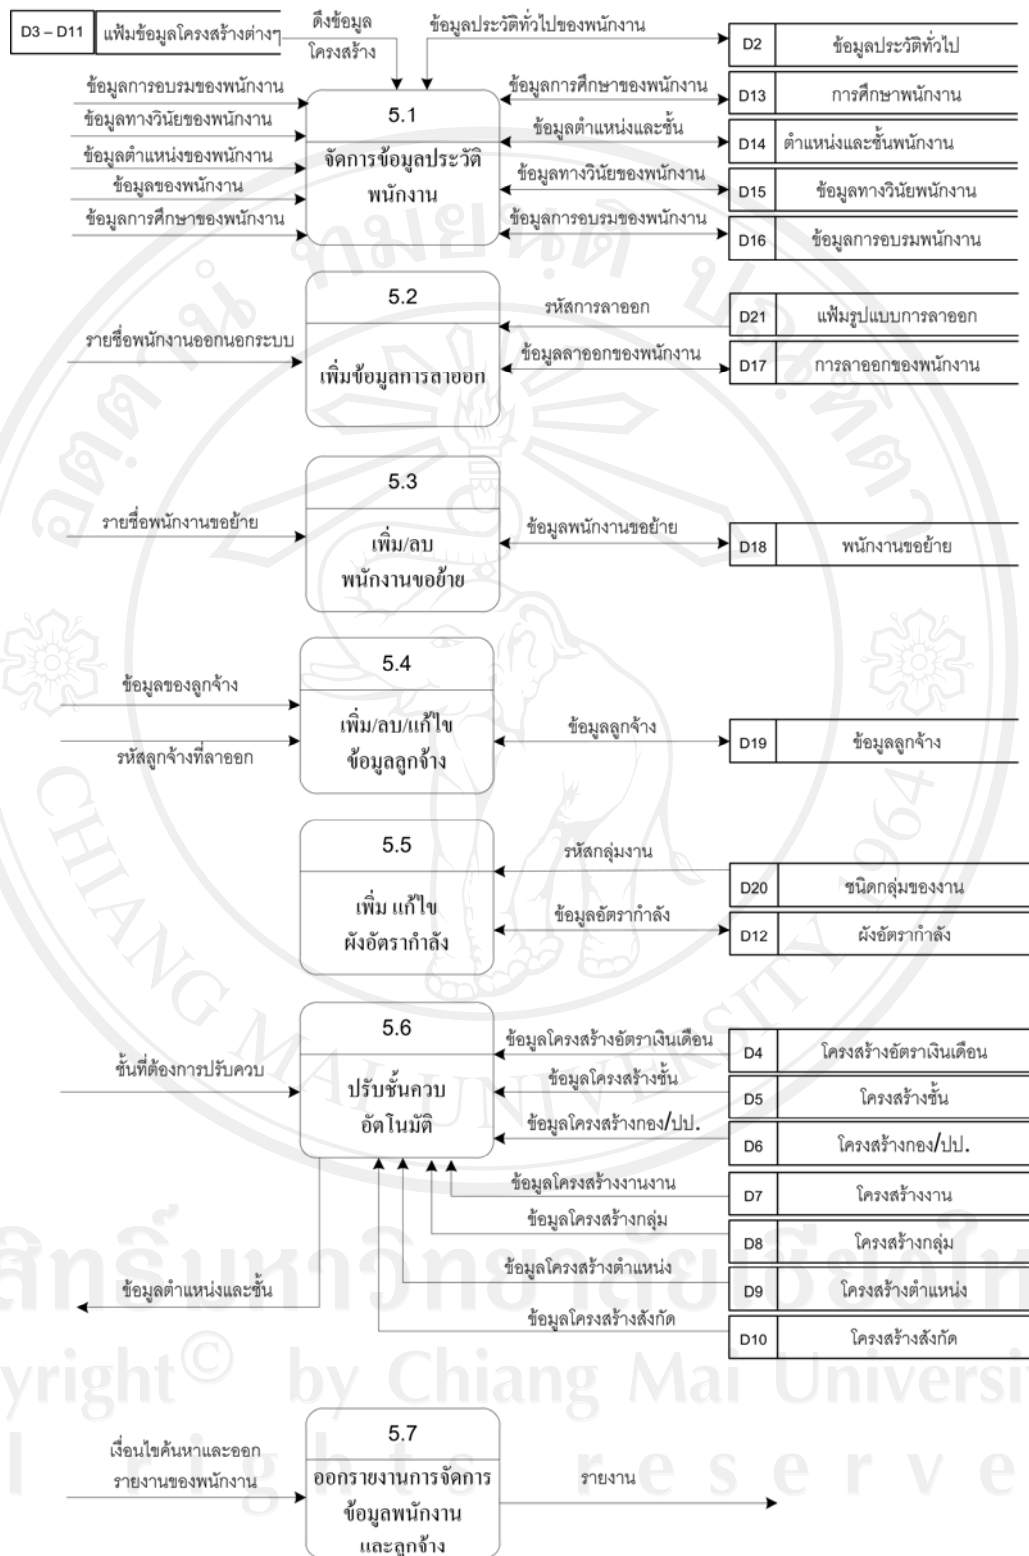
D3 – D11 แฟ้มข้อมูลโครงสร้างต่างๆ

ดึงข้อมูลโครงสร้าง

ข้อมูลประวัติทั่วไปของพนักงาน

D2 ข้อมูลประวัติทั่วไป

ข้อมูลการอบรมของพนักงาน
ข้อมูลทางวินัยของพนักงาน
ข้อมูลตำแหน่งของพนักงาน
ข้อมูลของพนักงาน
ข้อมูลการศึกษาของพนักงาน

5.1
จัดการข้อมูลประวัติพนักงาน

ข้อมูลการศึกษาของพนักงาน
D13 การศึกษาพนักงาน
ข้อมูลตำแหน่งและชั้น
D14 ตำแหน่งและชั้นพนักงาน
ข้อมูลทางวินัยของพนักงาน
D15 ข้อมูลทางวินัยพนักงาน
ข้อมูลการอบรมของพนักงาน
D16 ข้อมูลการอบรมพนักงาน

5.2
รายชื่อพนักงานออกนอกระบบ
เพิ่มข้อมูลการลาออก
รหัสการลาออก
D21 แฟ้มรูปแบบการลาออก
ข้อมูลลาออกของพนักงาน
D17 การลาออกของพนักงาน

5.3
รายชื่อพนักงานขอย้าย
เพิ่ม/ลบ พนักงานขอย้าย
ข้อมูลพนักงานขอย้าย
D18 พนักงานขอย้าย

5.4
ข้อมูลของลูกจ้าง
รหัสลูกจ้างที่ลาออก
เพิ่ม/ลบ/แก้ไข ข้อมูลลูกจ้าง
ข้อมูลลูกจ้าง
D19 ข้อมูลลูกจ้าง

5.5
เพิ่ม แก้ไข ผังอัตรากำลัง
รหัสกลุ่มงาน
D20 ชนิดกลุ่มของงาน
ข้อมูลอัตรากำลัง
D12 ผังอัตรากำลัง

5.6
ชั้นที่ต้องการปรับควบ
ปรับชั้นควบ อัตโนมัติ
ข้อมูลโครงสร้างอัตราเงินเดือน
D4 โครงสร้างอัตราเงินเดือน
ข้อมูลโครงสร้างชั้น
D5 โครงสร้างชั้น
ข้อมูลโครงสร้างกอง/ปป.
D6 โครงสร้างกอง/ปป.
ข้อมูลโครงสร้างงานงาน
D7 โครงสร้างงาน
ข้อมูลโครงสร้างกลุ่ม
D8 โครงสร้างกลุ่ม
ข้อมูลโครงสร้างตำแหน่ง
D9 โครงสร้างตำแหน่ง
ข้อมูลโครงสร้างสังกัด
D10 โครงสร้างสังกัด
ข้อมูลตำแหน่งและชั้น

5.7
เงื่อนไขค้นหาและออกรายงานของพนักงาน
ออกรายงานการจัดการข้อมูลพนักงานและลูกจ้าง
รายงาน

ลิขสิทธิ์มหาวิทยาลัยเชียงใหม่
Copyright© by Chiang Mai University
All rights reserved